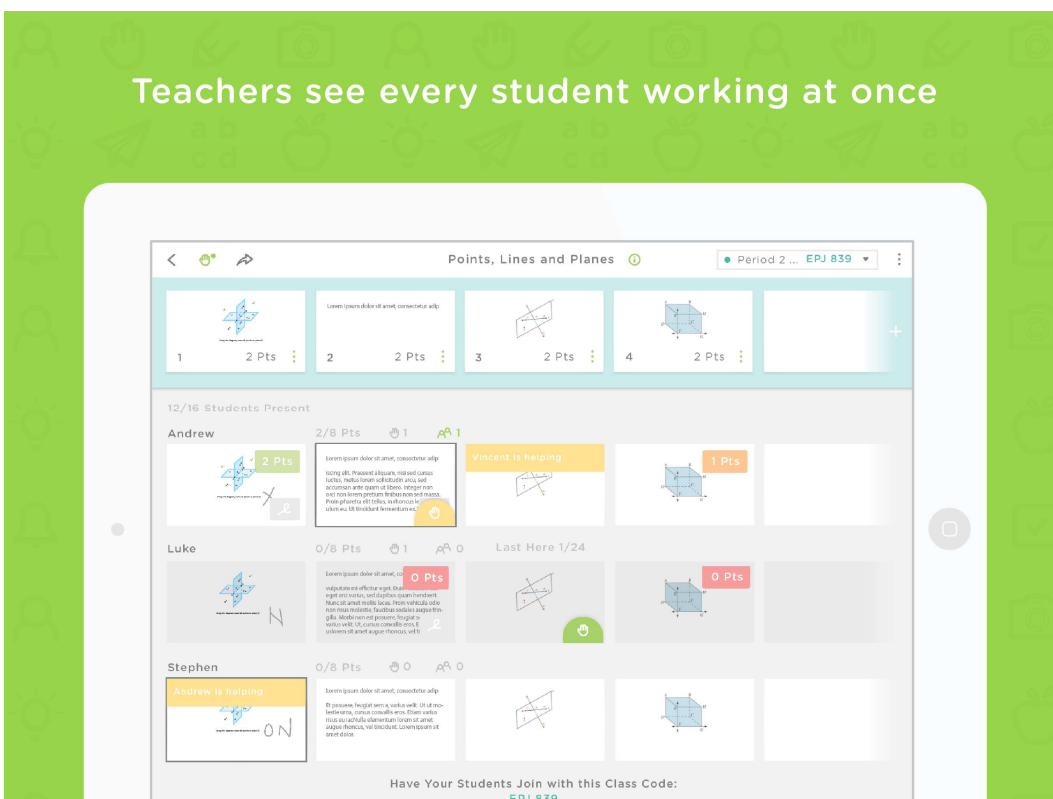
Teachers see every student working at once

Points, Lines and Planes

Period 2 ... EPJ 839

Lorem ipsum dolor sit amet, consectetur adip

| 1 | 2 Pts | 2 | 2 Pts | 3 | 2 Pts | 4 | 2 Pts |
|---|---|---|---|---|---|---|---|

12/16 Students Present

Andrew 2/8 Pts 1 1

2 Pts

Lorem ipsum dolor sit amet, consectetur adip

Iscing elit. Praesent aliquam, nisi sed cursus luctus, metus lorem sollicitudin arcu, sed accumsan ante quam ut libero. Integer non orci non lorem pretium finibus non sed massa. Proin pharetra elit tellus, in rhoncus le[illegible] ulum eu. Ut tincidunt fermentum ex.

Vincent is helping

1 Pts

X

Luke 0/8 Pts 1 0 Last Here 1/24

Lorem ipsum dolor sit amet, consectetur adip

0 Pts

vulputate mi efficitur eget. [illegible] eget orci varius, sed dapibus quam hendrerit. Nunc sit amet mollis lacus. Proin vehicula odio non mauris molestie, faucibus sodales augue fringilla. Morbi non est posuere, feugiat s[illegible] varius velit. Ut, cursus convallis eros. E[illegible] ulorem sit amet augue rhoncus, vel t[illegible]

0 Pts

N

Stephen 0/8 Pts 0 0

Andrew is helping

ON

Lorem ipsum dolor sit amet, consectetur adip

Et posuere, feugiat sem a, varius velit. Ut ut molestie urna, cursus convallis eros. Etiam varius risus eu vulputate elementum lorem sit amet risus augue rhoncus, vel tincidunt. Lorem ipsum sit amet dolor.

Have Your Students Join with this Class Code:
EPJ 839